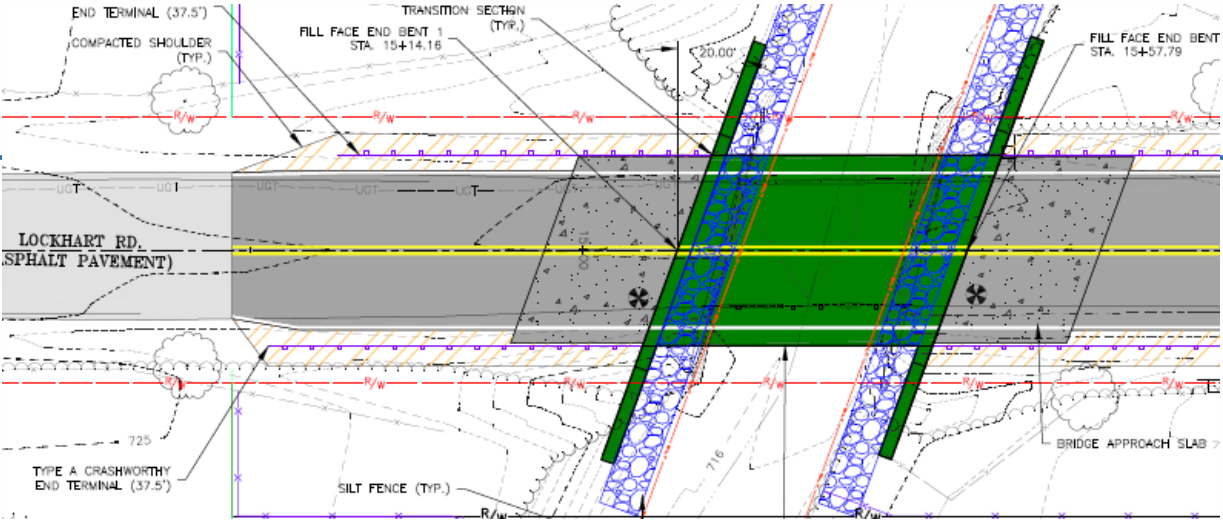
END TERMINAL (37.5')

COMPACTED SHOULDER (TYP.)

TRANSITION SECTION (TYP.)

FILL FACE END BENT 1 STA. 15+14.16

20.00'

FILL FACE END BENT STA. 15+57.79

R/W

R/W

R/W

UGT

UGT

UGT

UGT

UGT

LOCKHART RD.

SPHALT PAVEMENT)

R/W

R/W

R/W

R/W

R/W

R/W

725

716

TYPE A CRASHWORTHY END TERMINAL (37.5')

SILT FENCE (TYP.)

BRIDGE APPROACH SLAB

R/W

R/W